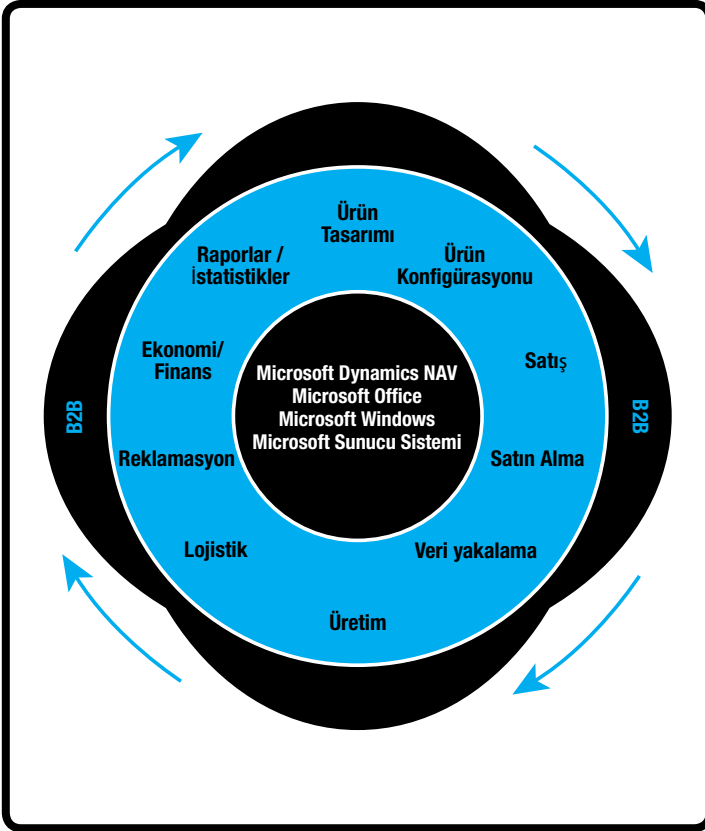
Ürün Tasarımı

Ürün Konfigürasyonu

Satış

Satın Alma

Veri yakalama

Üretim

Lojistik

Reklamasyon

Ekonomi/ Finans

Raporlar / İstatistikler

Microsoft Dynamics NAV
Microsoft Office
Microsoft Windows
Microsoft Sunucu Sistemi

B2B

B2B